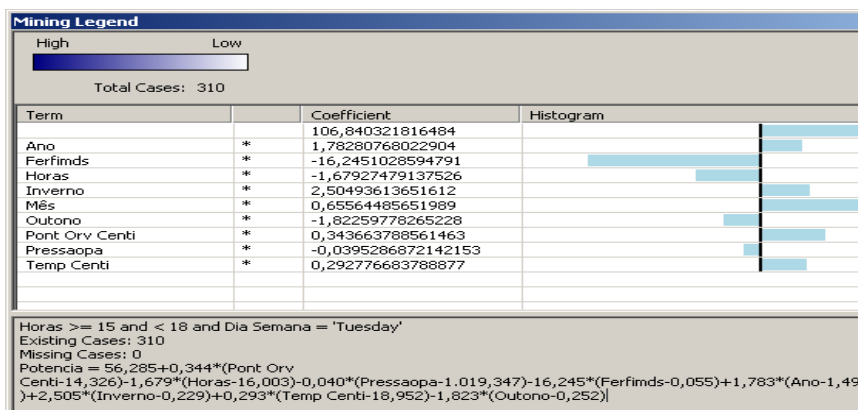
Mining Legend

High Low

Total Cases: 310

| Term | | Coefficient | Histogram |
|---|---|---|---|
| | | 106,840321816484 | |
| Ano | * | 1,78280768022904 | |
| Ferfimds | * | -16,2451028594791 | |
| Horas | * | -1,67927479137526 | |
| Inverno | * | 2,50493613651612 | |
| Mês | * | 0,65564485651989 | |
| Outono | * | -1,82259778265228 | |
| Pont Orv Centi | * | 0,343663788561463 | |
| Pressaopa | * | -0,0395286872142153 | |
| Temp Centi | * | 0,292776683788877 | |

Horas >= 15 and < 18 and Dia Semana = 'Tuesday'
Existing Cases: 310
Missing Cases: 0
Potencia = 56,285+0,344*(Pont Orv Centi-14,326)-1,679*(Horas-16,003)-0,040*(Pressaopa-1.019,347)-16,245*(Ferfimds-0,055)+1,783*(Ano-1,49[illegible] )+2,505*(Inverno-0,229)+0,293*(Temp Centi-18,952)-1,823*(Outono-0,252)